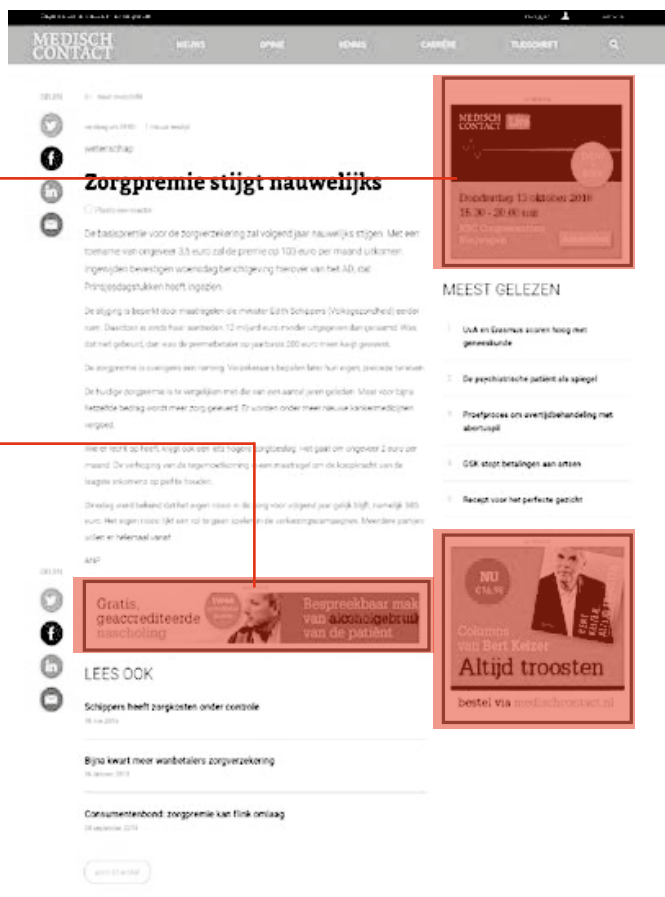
MEDISCH CONTACT

NIEUWS OPINIE KENNIS CARRIÈRE TIJDSCHRIFT

DELEN

wetenschap

Zorgpremie stijgt nauwelijks

De basispremie voor de zorgverzekering zal volgend jaar nauwelijks stijgen. Met een toename van ongeveer 3,5 euro zal de premie op 100 euro per maand uitkomen. Ingewijden bevestigen woensdag berichtgeving hierover van het AD, dat Prinsjesdagstukken heeft ingezien.

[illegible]

ANP

DELEN

MEDISCH CONTACT

Donderdag 13 oktober 2016
15.30 - 20.00 uur

MEEST GELEZEN

UvA en Erasmus scoren hoog met geneeskunde

De psychiatrische patiënt als spiegel

Proefproces om avertijdbehandeling met abortuspil

GSK stopt betalingen aan artsen

Recept voor het perfecte gezicht

Gratis, geaccrediteerde nascholing

Bespreekbaar maken van alcoholgebruik van de patiënt

NU €14,95

Columns van Bert Keizer
Altijd troosten

bestel via medischcontact.nl

LEES OOK

Schippers heeft zorgkosten onder controle

Bijna kwart meer wanbetalers zorgverzekering

Consumentenbond: zorgpremie kan flink omlaag